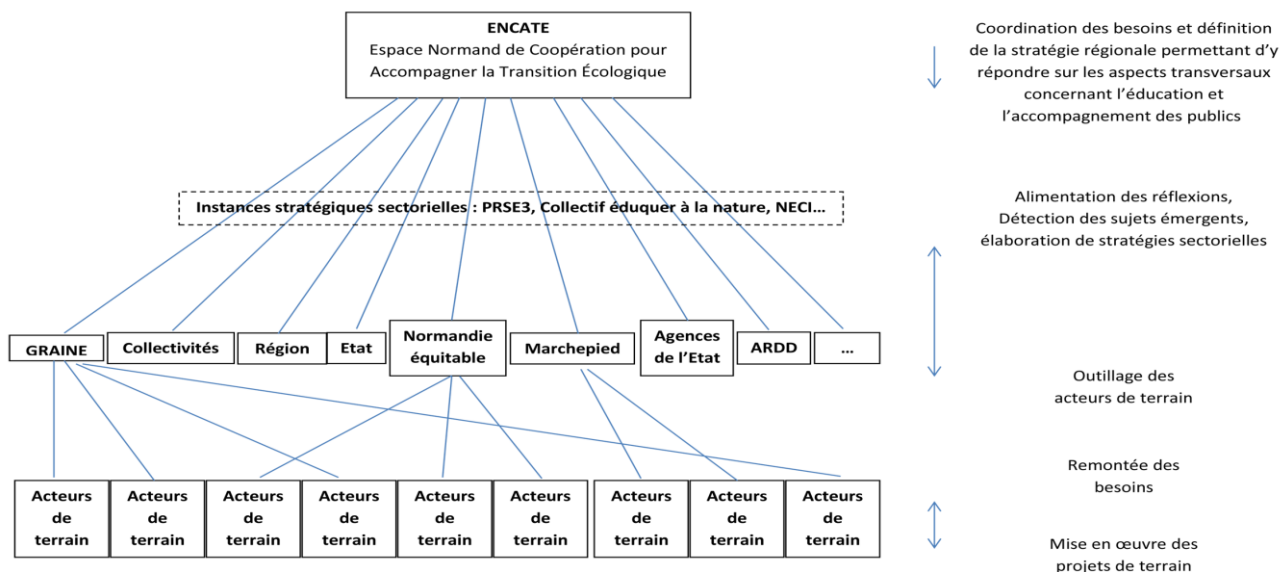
ENCATE
Espace Normand de Coopération pour Accompagner la Transition Écologique

Coordination des besoins et définition de la stratégie régionale permettant d'y répondre sur les aspects transversaux concernant l'éducation et l'accompagnement des publics

Instances stratégiques sectorielles : PRSE3, Collectif éduquer à la nature, NECI…

Alimentation des réflexions, Détection des sujets émergents, élaboration de stratégies sectorielles

GRAINE
Collectivités
Région
Etat
Normandie équitable
Marchepied
Agences de l'Etat
ARDD
…

Outillage des acteurs de terrain

Remontée des besoins

Acteurs de terrain
Acteurs de terrain
Acteurs de terrain
Acteurs de terrain
Acteurs de terrain
Acteurs de terrain
Acteurs de terrain
Acteurs de terrain
Acteurs de terrain

Mise en œuvre des projets de terrain